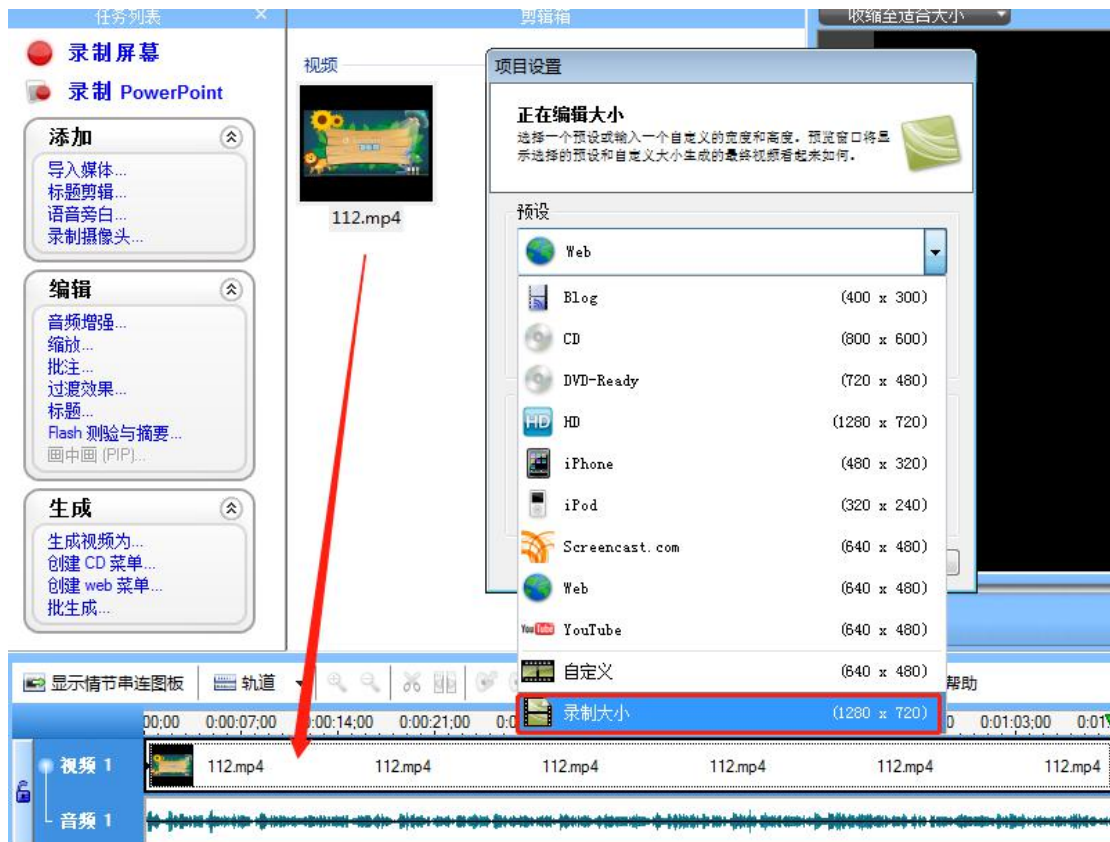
任务列表
剪辑箱
收缩至适合大小

录制屏幕
录制 PowerPoint

添加
导入媒体...
标题剪辑...
语音旁白...
录制摄像头...

编辑
音频增强...
缩放...
批注...
过渡效果...
标题...
Flash 测验与摘要...
画中画 (PIP)...

生成
生成视频为...
创建 CD 菜单...
创建 web 菜单...
批生成...

视频
112.mp4

项目设置
正在编辑大小
选择一个预设或输入一个自定义的宽度和高度。预览窗口将显示选择的预设和自定义大小生成的最终视频看起来如何。

预设
Web

| | |
|---|---|
| Blog | (400 x 300) |
| CD | (800 x 600) |
| DVD-Ready | (720 x 480) |
| HD | (1280 x 720) |
| iPhone | (480 x 320) |
| iPod | (320 x 240) |
| Screencast.com | (640 x 480) |
| Web | (640 x 480) |
| YouTube | (640 x 480) |
| 自定义 | (640 x 480) |
| 录制大小 | (1280 x 720) |

显示情节串连图板 轨道 帮助
00;00 0:00:07;00 0:00:14;00 0:00:21;00 0 0 0:01:03;00 0:01
视频 1 112.mp4 112.mp4 112.mp4 112.mp4 112.mp4 112.mp4
音频 1